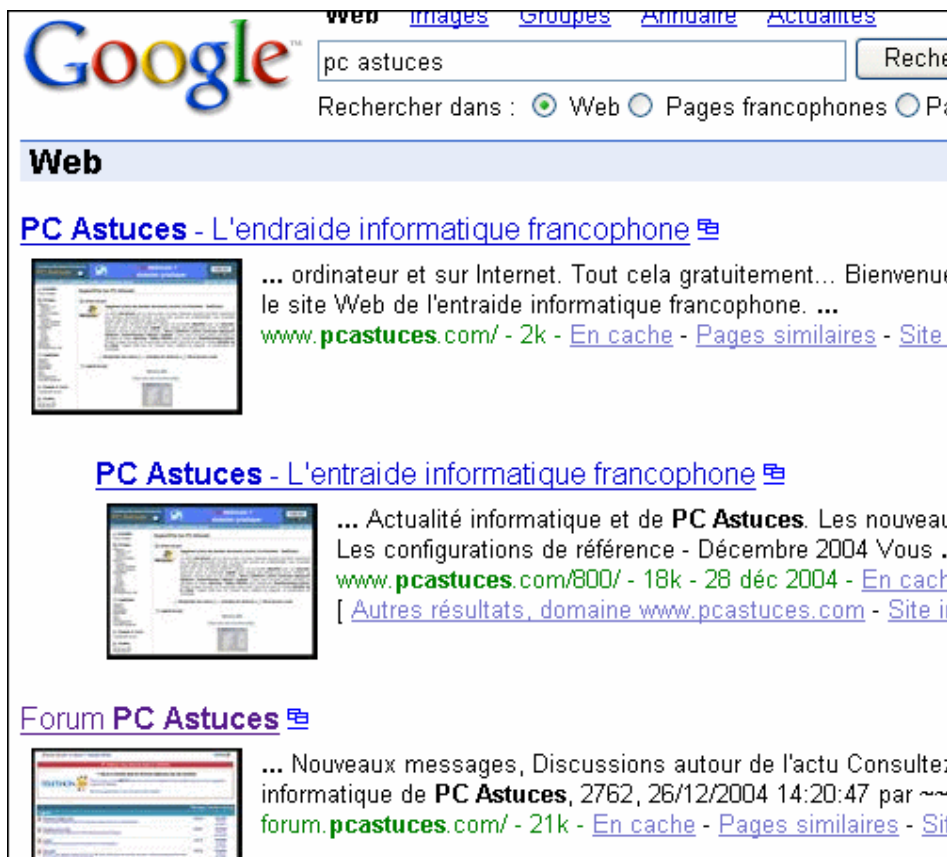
Google™

Web Images Groupes Annuaire Actualités

pc astuces

Reche

Rechercher dans : Web Pages francophones Pa

Web

PC Astuces - L'endraide informatique francophone

... ordinateur et sur Internet. Tout cela gratuitement... Bienvenue le site Web de l'entraide informatique francophone. ...
www.pcastuces.com/ - 2k - En cache - Pages similaires - Site

PC Astuces - L'entraide informatique francophone

... Actualité informatique et de PC Astuces. Les nouveau Les configurations de référence - Décembre 2004 Vous .
www.pcastuces.com/800/ - 18k - 28 déc 2004 - En cach
[ Autres résultats, domaine www.pcastuces.com - Site i

Forum PC Astuces

... Nouveaux messages, Discussions autour de l'actu Consultez informatique de PC Astuces, 2762, 26/12/2004 14:20:47 par ~~
forum.pcastuces.com/ - 21k - En cache - Pages similaires - Sit